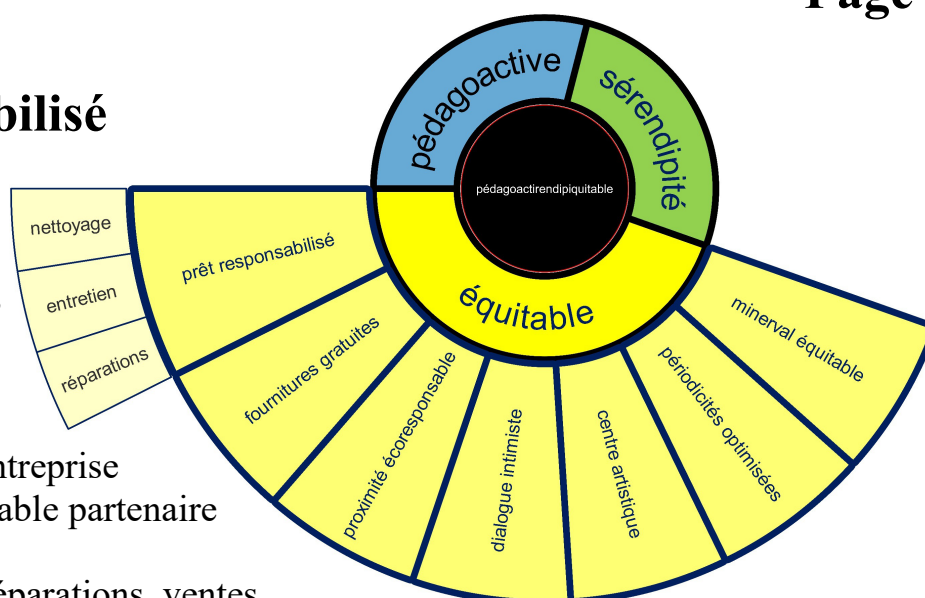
Page

bilisé

ntreprise
able partenaire

éparations, ventes

pédagoactive
sérendipité
pédagoactirendipiquitable
équitable

nettoyage
entretien
réparations

prêt responsabilisé
fournitures gratuites
proximité écoresponsable
dialogue intimiste
centre artistique
périodicités optimisées
minerval équitable